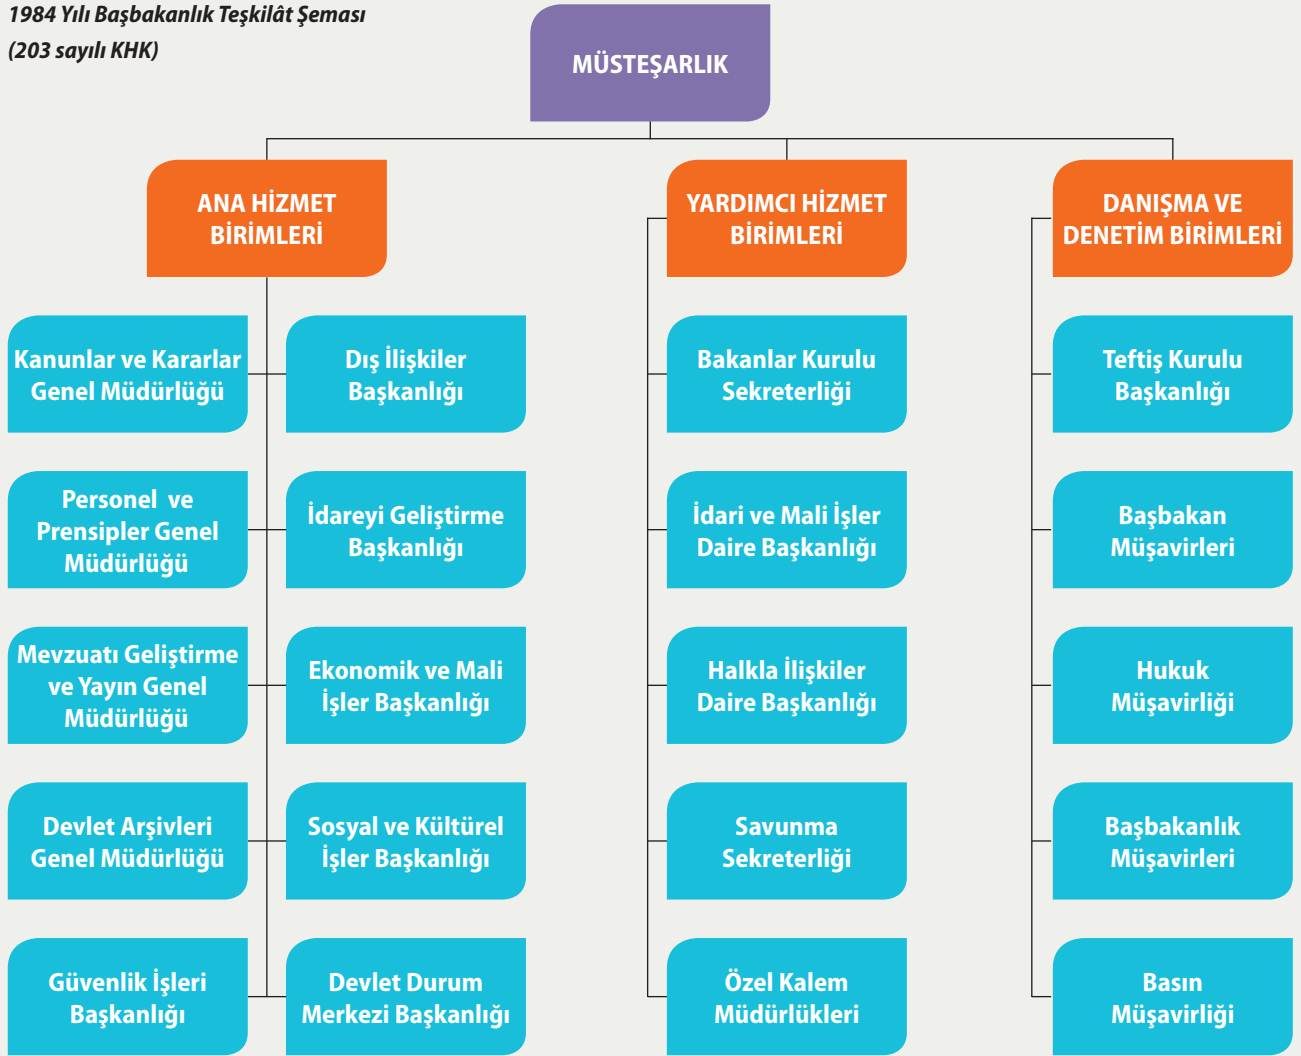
1984 Yılı Başbakanlık Teşkilât Şeması
(203 sayılı KHK)

MÜSTEŞARLIK

ANA HİZMET BİRİMLERİ

Kanunlar ve Kararlar Genel Müdürlüğü

Dış İlişkiler Başkanlığı

Personel ve Prensipler Genel Müdürlüğü

İdareyi Geliştirme Başkanlığı

Mevzuatı Geliştirme ve Yayın Genel Müdürlüğü

Ekonomik ve Mali İşler Başkanlığı

Devlet Arşivleri Genel Müdürlüğü

Sosyal ve Kültürel İşler Başkanlığı

Güvenlik İşleri Başkanlığı

Devlet Durum Merkezi Başkanlığı

YARDIMCI HİZMET BİRİMLERİ

Bakanlar Kurulu Sekreterliği

İdari ve Mali İşler Daire Başkanlığı

Halkla İlişkiler Daire Başkanlığı

Savunma Sekreterliği

Özel Kalem Müdürlükleri

DANIŞMA VE DENETİM BİRİMLERİ

Teftiş Kurulu Başkanlığı

Başbakan Müşavirleri

Hukuk Müşavirliği

Başbakanlık Müşavirleri

Basın Müşavirliği